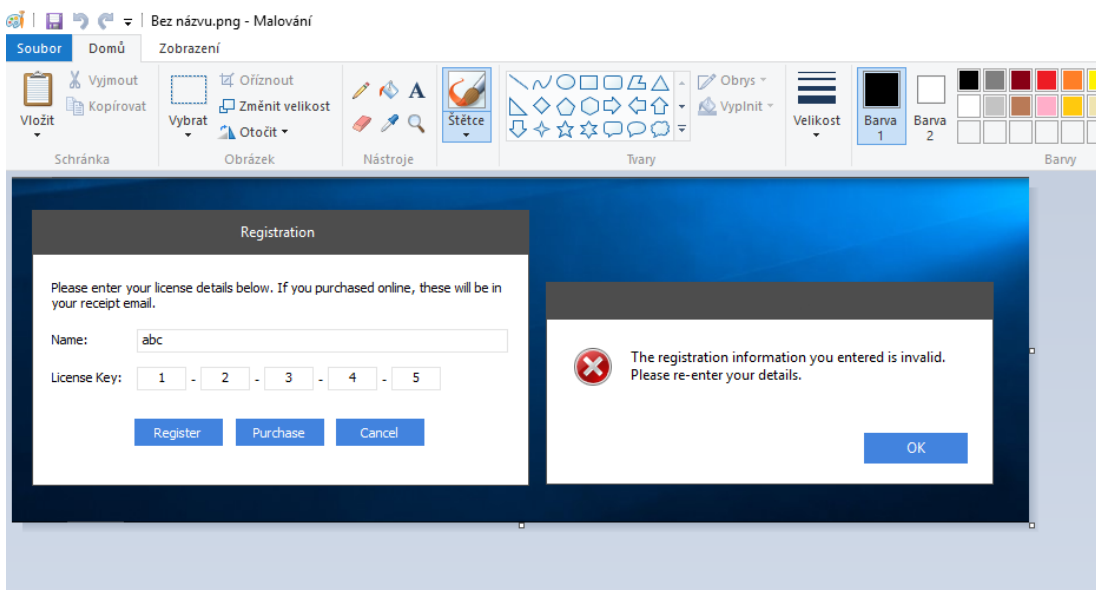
Bez názvu.png - Malování

Soubor
Domů
Zobrazení

Vložit
Vyjmout
Kopírovat
Schránka

Vybrat
Oříznout
Změnit velikost
Otočit
Obrázek

Nástroje

Štětce

Obrys
Vyplnit
Tvary

Velikost

Barva 1
Barva 2

Barvy

Registration

Please enter your license details below. If you purchased online, these will be in your receipt email.

Name: abc

License Key: 1 - 2 - 3 - 4 - 5

Register
Purchase
Cancel

The registration information you entered is invalid. Please re-enter your details.

OK